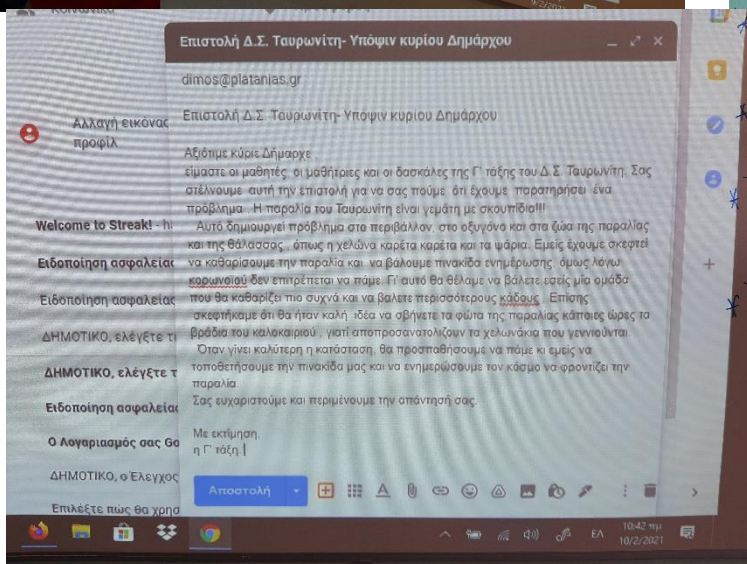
Κοινωνικά

Επιστολή Δ.Σ. Ταυρωνίτη- Υπόψιν κυρίου Δημάρχου

dimos@platanias.gr

Επιστολή Δ.Σ. Ταυρωνίτη- Υπόψιν κυρίου Δημάρχου

Αλλαγή εικόνας προφίλ

Welcome to Streak! - h

Ειδοποίηση ασφαλείας

Ειδοποίηση ασφαλείας

ΔΗΜΟΤΙΚΟ, ελέγξτε τ

ΔΗΜΟΤΙΚΟ, ελέγξτε τ

Ειδοποίηση ασφαλείας

Ο Λογαριασμός σας Go

ΔΗΜΟΤΙΚΟ, ο Έλεγχος

Επιλέξτε πώς θα χρησ

Αξιότιμε κύριε Δήμαρχε
είμαστε οι μαθητές, οι μαθήτριες και οι δασκάλες της Γ' τάξης του Δ.Σ. Ταυρωνίτη. Σας στέλνουμε αυτή την επιστολή για να σας πούμε ότι έχουμε παρατηρήσει ένα πρόβλημα. Η παραλία του Ταυρωνίτη είναι γεμάτη με σκουπίδια!!!
Αυτό δημιουργεί πρόβλημα στο περιβάλλον, στο οξυγόνο και στα ζώα της παραλίας και της θάλασσας, όπως η χελώνα καρέτα καρέτα και τα ψάρια. Εμείς έχουμε σκεφτεί να καθαρίσουμε την παραλία και να βάλουμε πινακίδα ενημέρωσης, όμως λόγω κορωνοϊού δεν επιτρέπεται να πάμε. Γι' αυτό θα θέλαμε να βάλετε εσείς μία ομάδα που θα καθαρίζει πιο συχνά και να βάλετε περισσότερους κάδους. Επίσης σκεφτήκαμε ότι θα ήταν καλή ιδέα να σβήνετε τα φώτα της παραλίας κάποιες ώρες τα βράδια του καλοκαιριού, γιατί αποπροσανατολίζουν τα χελωνάκια που γεννιούνται.
Όταν γίνει καλύτερη η κατάσταση, θα προσπαθήσουμε να πάμε κι εμείς να τοποθετήσουμε την πινακίδα μας και να ενημερώσουμε τον κόσμο να φροντίζει την παραλία.
Σας ευχαριστούμε και περιμένουμε την απάντησή σας.

Με εκτίμηση,
η Γ' τάξη.

Αποστολή

ΕΛ
10:42 πμ
10/2/2021